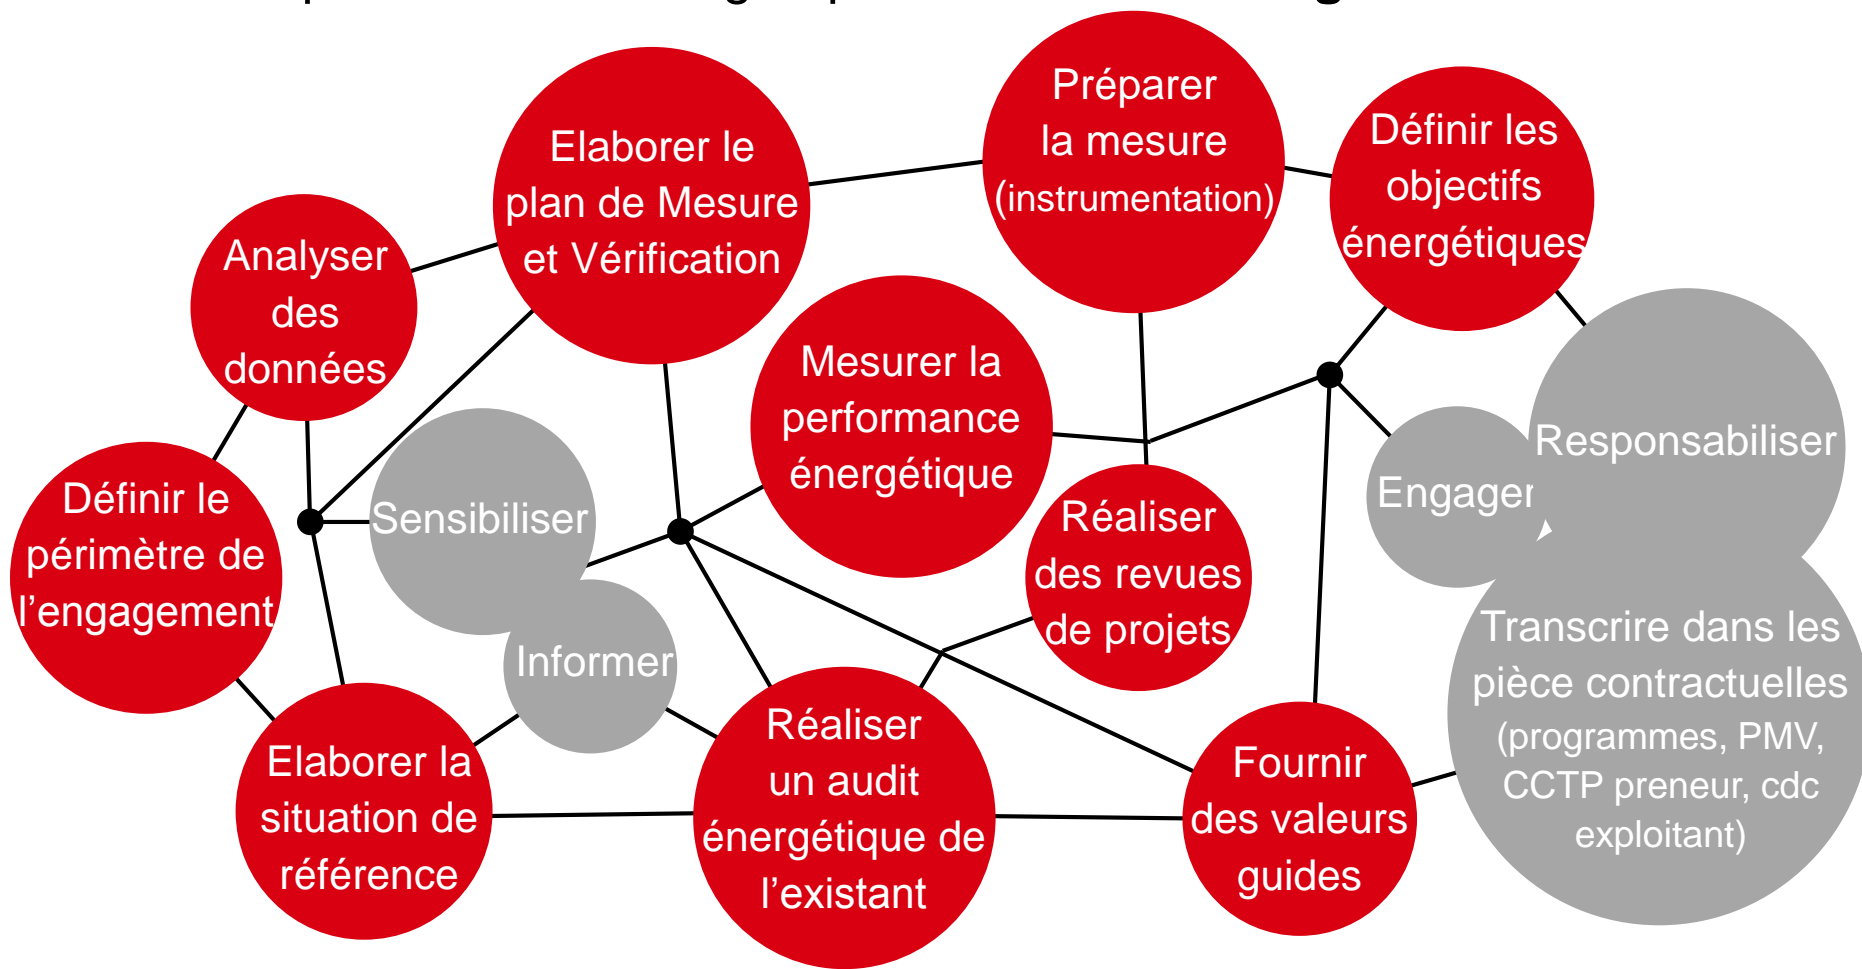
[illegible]

Analyser des données

Elaborer le plan de Mesure et Vérification

Préparer la mesure (instrumentation)

Définir les objectifs énergétiques

Mesurer la performance énergétique

Définir le périmètre de l'engagement

Sensibiliser

Réaliser des revues de projets

Engager

Responsabiliser

Informer

Transcrire dans les pièce contractuelles (programmes, PMV, CCTP preneur, cdc exploitant)

Elaborer la situation de référence

Réaliser un audit énergétique de l'existant

Fournir des valeurs guides